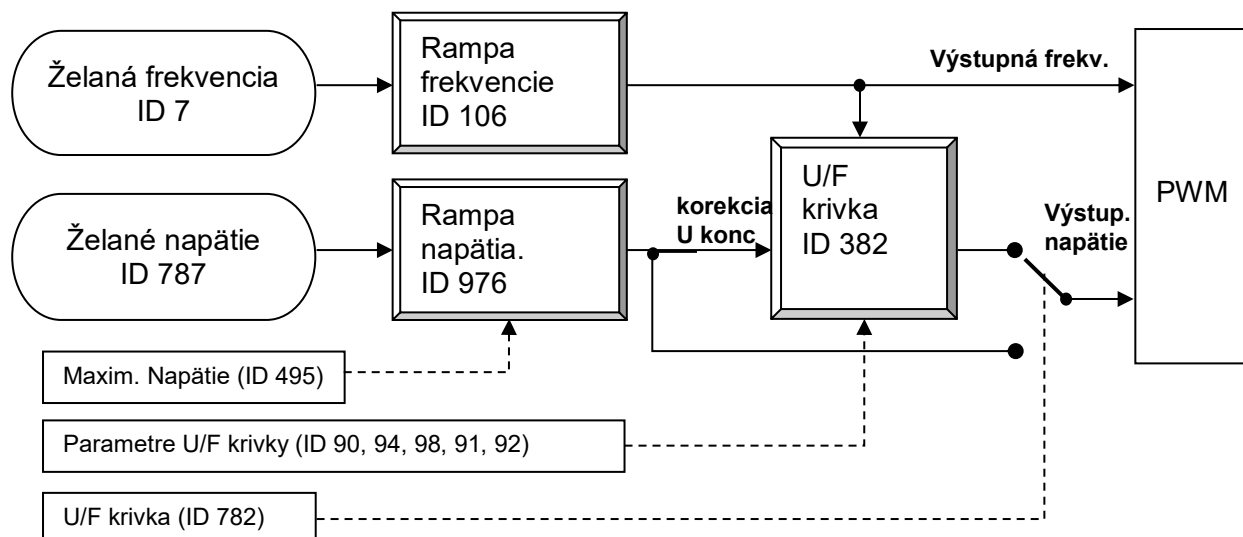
Želaná frekvencia
ID 7

Rampa
frekvencie
ID 106

Výstupná frekv.

Želané napätie
ID 787

Rampa
napätia.
ID 976

korekcia
U konc

U/F
krivka
ID 382

Výstup.
napätie

PWM

Maxim. Napätie (ID 495)

Parametre U/F krivky (ID 90, 94, 98, 91, 92)

U/F krivka (ID 782)